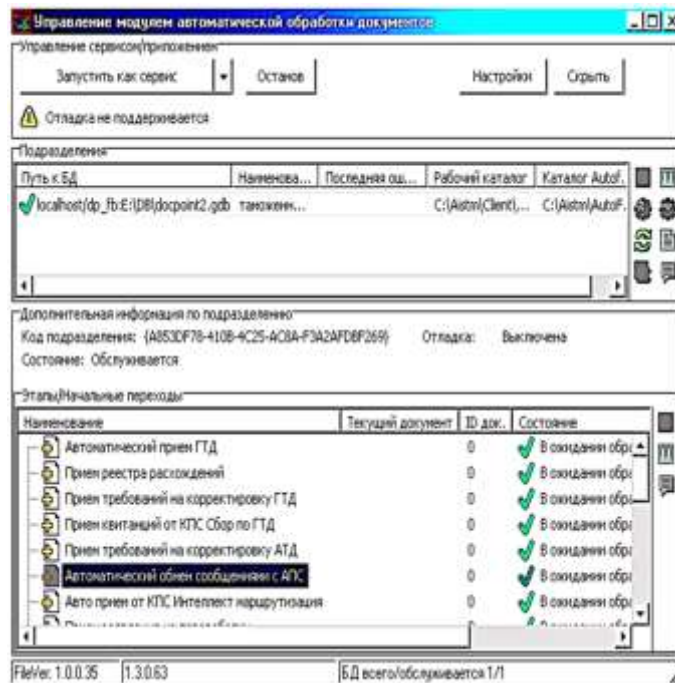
Управление модулем автоматической обработки документов

Управление сервисом/приложением

Запустить как сервис

Останов

Настройки

Скрыть

Отладка не поддерживается

Подразделения

| Путь к БД | Наименова... | Последняя ош... | Рабочий каталог | Каталог AutoF... |
|---|---|---|---|---|
| localhost/dp_fb:E:\DB\docpoint2.gdb | таможенн... | | C:\Alston\Client\... | C:\Alston\AutoF... |

Дополнительная информация по подразделению

Код подразделения: {A853DF78-410B-4C25-AC8A-F3A2AFD8F269}

Отладка: Выключена

Состояние: Обслуживается

Этапы/Начальные переходы

| Наименование | Текущий документ | ID док. | Состояние |
|---|---|---|---|
| Автоматический прием ГТД | | 0 | В ожидании обр |
| Прием реестра расхождений | | 0 | В ожидании обр |
| Прием требований на корректировку ГТД | | 0 | В ожидании обр |
| Прием квитанций от КПС Сбор по ГТД | | 0 | В ожидании обр |
| Прием требований на корректировку АТД | | 0 | В ожидании обр |
| Автоматический обмен сообщениями с АПС | | 0 | В ожидании обр |
| Авто прием от КПС Интеллект маршрутизация | | 0 | В ожидании обр |
| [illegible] | | | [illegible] |

FileVer: 1.0.0.35

1.3.0.63

БД всего/обслуживается 1/1